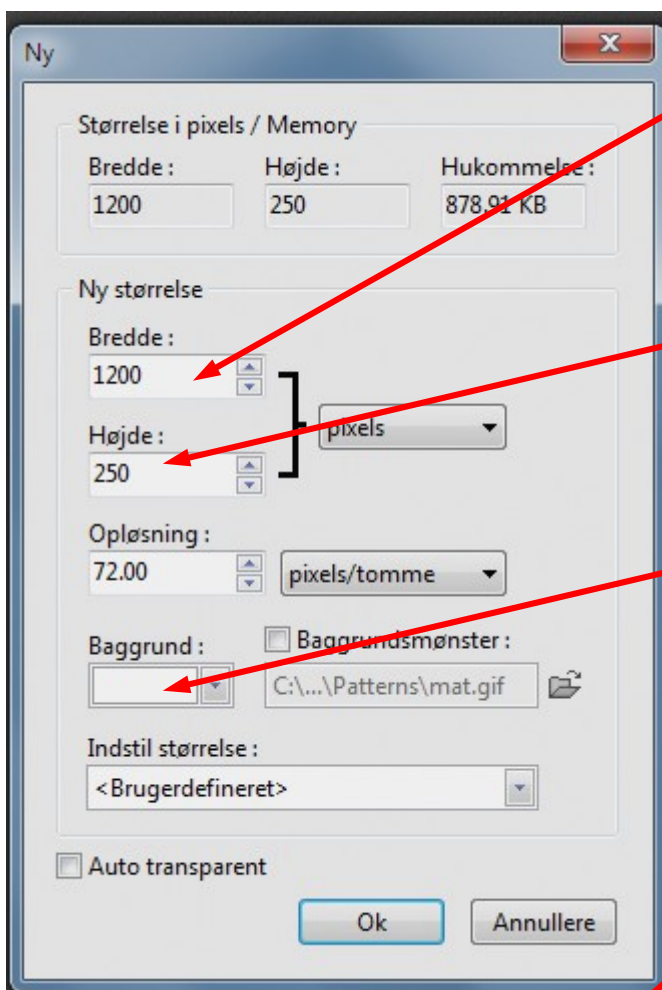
Ny

Størrelse i pixels / Memory

Bredde :
1200

Højde :
250

Hukommelse :
878,91 KB

Ny størrelse

Bredde :
1200

Højde :
250

pixels

Opløsning :
72.00

pixels/tomme

Baggrund :

Baggrundsmønster :
C:\...\Patterns\mat.gif

Indstil størrelse :
<Brugerdefineret>

Auto transparent

Ok

Annullere